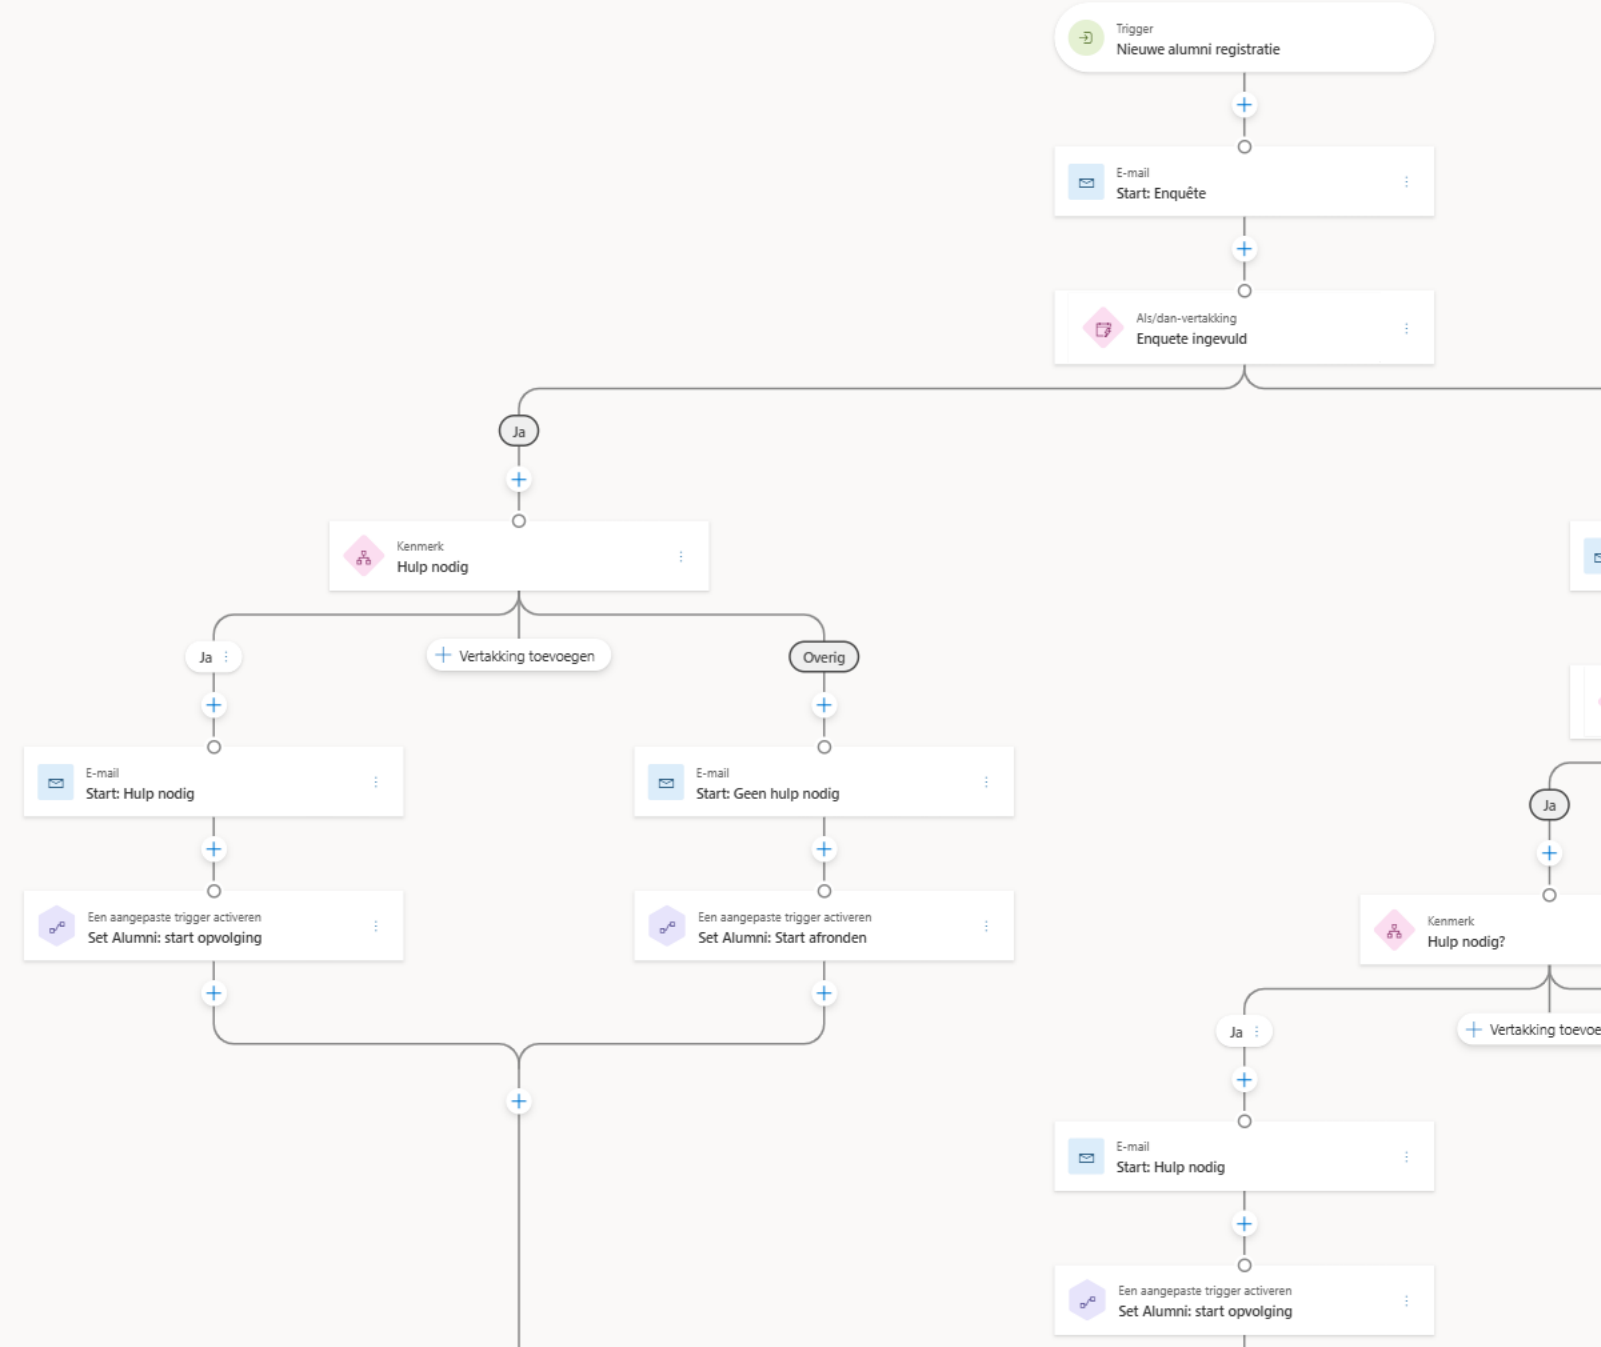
Trigger
Nieuwe alumni registratie

E-mail
Start: Enquête

Als/dan-vertakking
Enquete ingevuld

Ja

Kenmerk
Hulp nodig

Ja

Vertakking toevoegen

Overig

E-mail
Start: Hulp nodig

E-mail
Start: Geen hulp nodig

Een aangepaste trigger activeren
Set Alumni: start opvolging

Een aangepaste trigger activeren
Set Alumni: Start afronden

Ja

Kenmerk
Hulp nodig?

Ja

Vertakking toevoe

E-mail
Start: Hulp nodig

Een aangepaste trigger activeren
Set Alumni: start opvolging